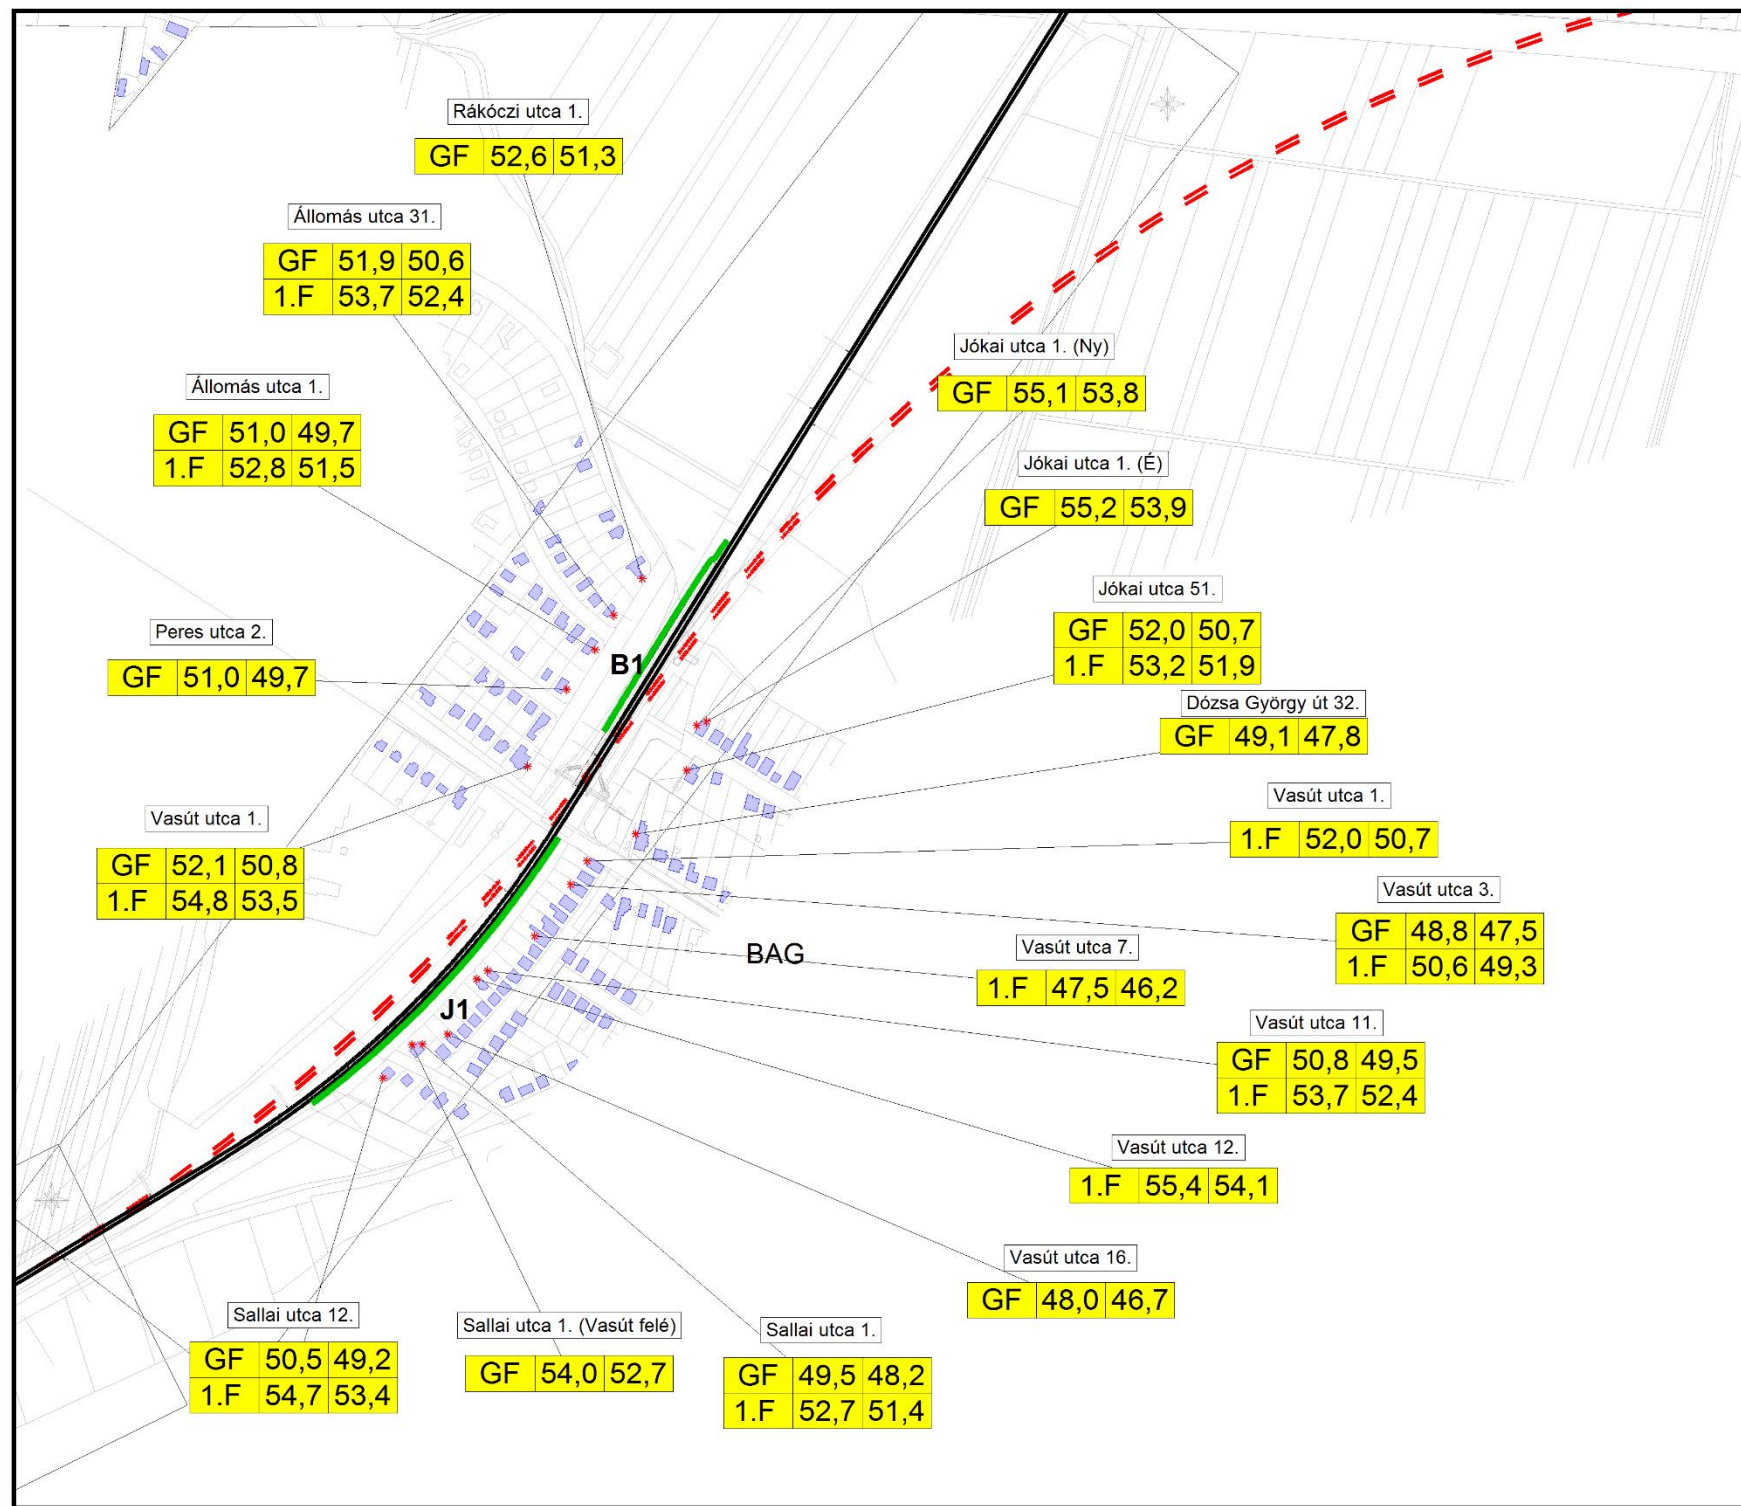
Rákóczi utca 1.

| GF | 52,6 | 51,3 |
|---|---|---|

Állomás utca 31.

| GF | 51,9 | 50,6 |
|---|---|---|
| 1.F | 53,7 | 52,4 |

Jókai utca 1. (Ny)

| GF | 55,1 | 53,8 |
|---|---|---|

Állomás utca 1.

| GF | 51,0 | 49,7 |
|---|---|---|
| 1.F | 52,8 | 51,5 |

Jókai utca 1. (É)

| GF | 55,2 | 53,9 |
|---|---|---|

Jókai utca 51.

| GF | 52,0 | 50,7 |
|---|---|---|
| 1.F | 53,2 | 51,9 |

Peres utca 2.

| GF | 51,0 | 49,7 |
|---|---|---|

B1

Dózsa György út 32.

| GF | 49,1 | 47,8 |
|---|---|---|

Vasút utca 1.

| 1.F | 52,0 | 50,7 |
|---|---|---|

Vasút utca 1.

| GF | 52,1 | 50,8 |
|---|---|---|
| 1.F | 54,8 | 53,5 |

Vasút utca 3.

| GF | 48,8 | 47,5 |
|---|---|---|
| 1.F | 50,6 | 49,3 |

BAG

Vasút utca 7.

| 1.F | 47,5 | 46,2 |
|---|---|---|

J1

Vasút utca 11.

| GF | 50,8 | 49,5 |
|---|---|---|
| 1.F | 53,7 | 52,4 |

Vasút utca 12.

| 1.F | 55,4 | 54,1 |
|---|---|---|

Vasút utca 16.

| GF | 48,0 | 46,7 |
|---|---|---|

Sallai utca 12.

| GF | 50,5 | 49,2 |
|---|---|---|
| 1.F | 54,7 | 53,4 |

Sallai utca 1. (Vasút felé)

| GF | 54,0 | 52,7 |
|---|---|---|

Sallai utca 1.

| GF | 49,5 | 48,2 |
|---|---|---|
| 1.F | 52,7 | 51,4 |